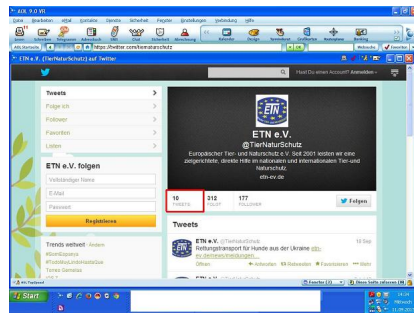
AOL 9.0 VR

Datei Bearbeiten Aktiv Kontakte Dienste Sicherheit Fenster Einstellungen Verbindung Hilfe

https://twitter.com/tiernaturschutz

ETN e.V. (@TierNaturSchutz) auf Twitter

Hast Du einen Account? Anmelden

Tweets

Folge ich

Follower

Favoriten

Listen

ETN e.V. folgen

Vollständiger Name

E-Mail

Passwort

Registrieren

Trends weltweit · Ändern

ETN e.V.

@TierNaturSchutz

Europäischer Tier- und Naturschutz e.V. Seit 2001 leisten wir eine zielgerichtete, direkte Hilfe im nationalen und internationalen Tier- und Naturschutz

etn-ev.de

10 TWEETS

212 FOLGT

177 FOLLOWER

Folgen

Tweets

ETN e.V. @TierNaturSchutz

Rettungstransport für Hunde aus der Ukraine etn-ev.de/news/meldungen...

Öffnen

Antworten Retweeten Favorisieren Mehr

ETN e.V.

Start